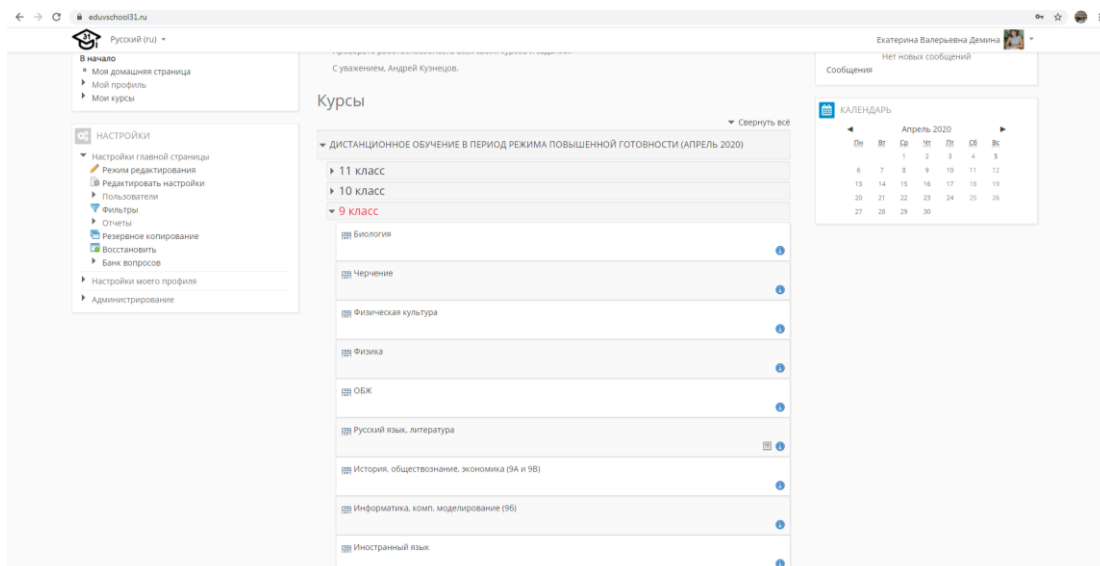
eduvschool31.ru

Русский (ru)

Екатерина Валерьевна Демина

В начало
Моя домашняя страница
Мой профиль
Мои курсы

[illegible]

С уважением, Андрей Кузнецов.

Нет новых сообщений
Сообщения

НАСТРОЙКИ
Настройки главной страницы
Режим редактирования
Редактировать настройки
Пользователи
Фильтры
Отчеты
Резервное копирование
Восстановить
Банк вопросов
Настройки моего профиля
Администрирование

Курсы

Свернуть всё

ДИСТАНЦИОННОЕ ОБУЧЕНИЕ В ПЕРИОД РЕЖИМА ПОВЫШЕННОЙ ГОТОВНОСТИ (АПРЕЛЬ 2020)

11 класс
10 класс
9 класс

Биология
Черчение
Физическая культура
Физика
ОБЖ
Русский язык, литература
История, обществознание, экономика (9А и 9В)
Информатика, комп. моделирование (9б)
Иностранный язык

КАЛЕНДАРЬ

Апрель 2020

| Пн | Вт | Ср | Чт | Пт | Сб | Вс |
|---|---|---|---|---|---|---|
| | | 1 | 2 | 3 | 4 | 5 |
| 6 | 7 | 8 | 9 | 10 | 11 | 12 |
| 13 | 14 | 15 | 16 | 17 | 18 | 19 |
| 20 | 21 | 22 | 23 | 24 | 25 | 26 |
| 27 | 28 | 29 | 30 | | | |